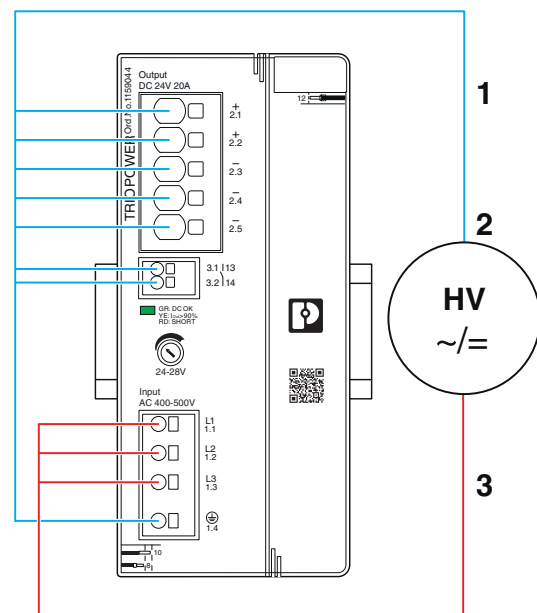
Output
DC 24V 20A

Ord.No.1159044

TRIO POWER

+
2.1
+
2.2
–
2.3
–
2.4
–
2.5

12

1

2

HV
~/=

3.1 13
3.2 14

GR: DC OK
YE: $I_{out}$>90%
RD: SHORT

24-28V

Input
AC 400-500V

L1
1.1
L2
1.2
L3
1.3

1.4

3

10

8